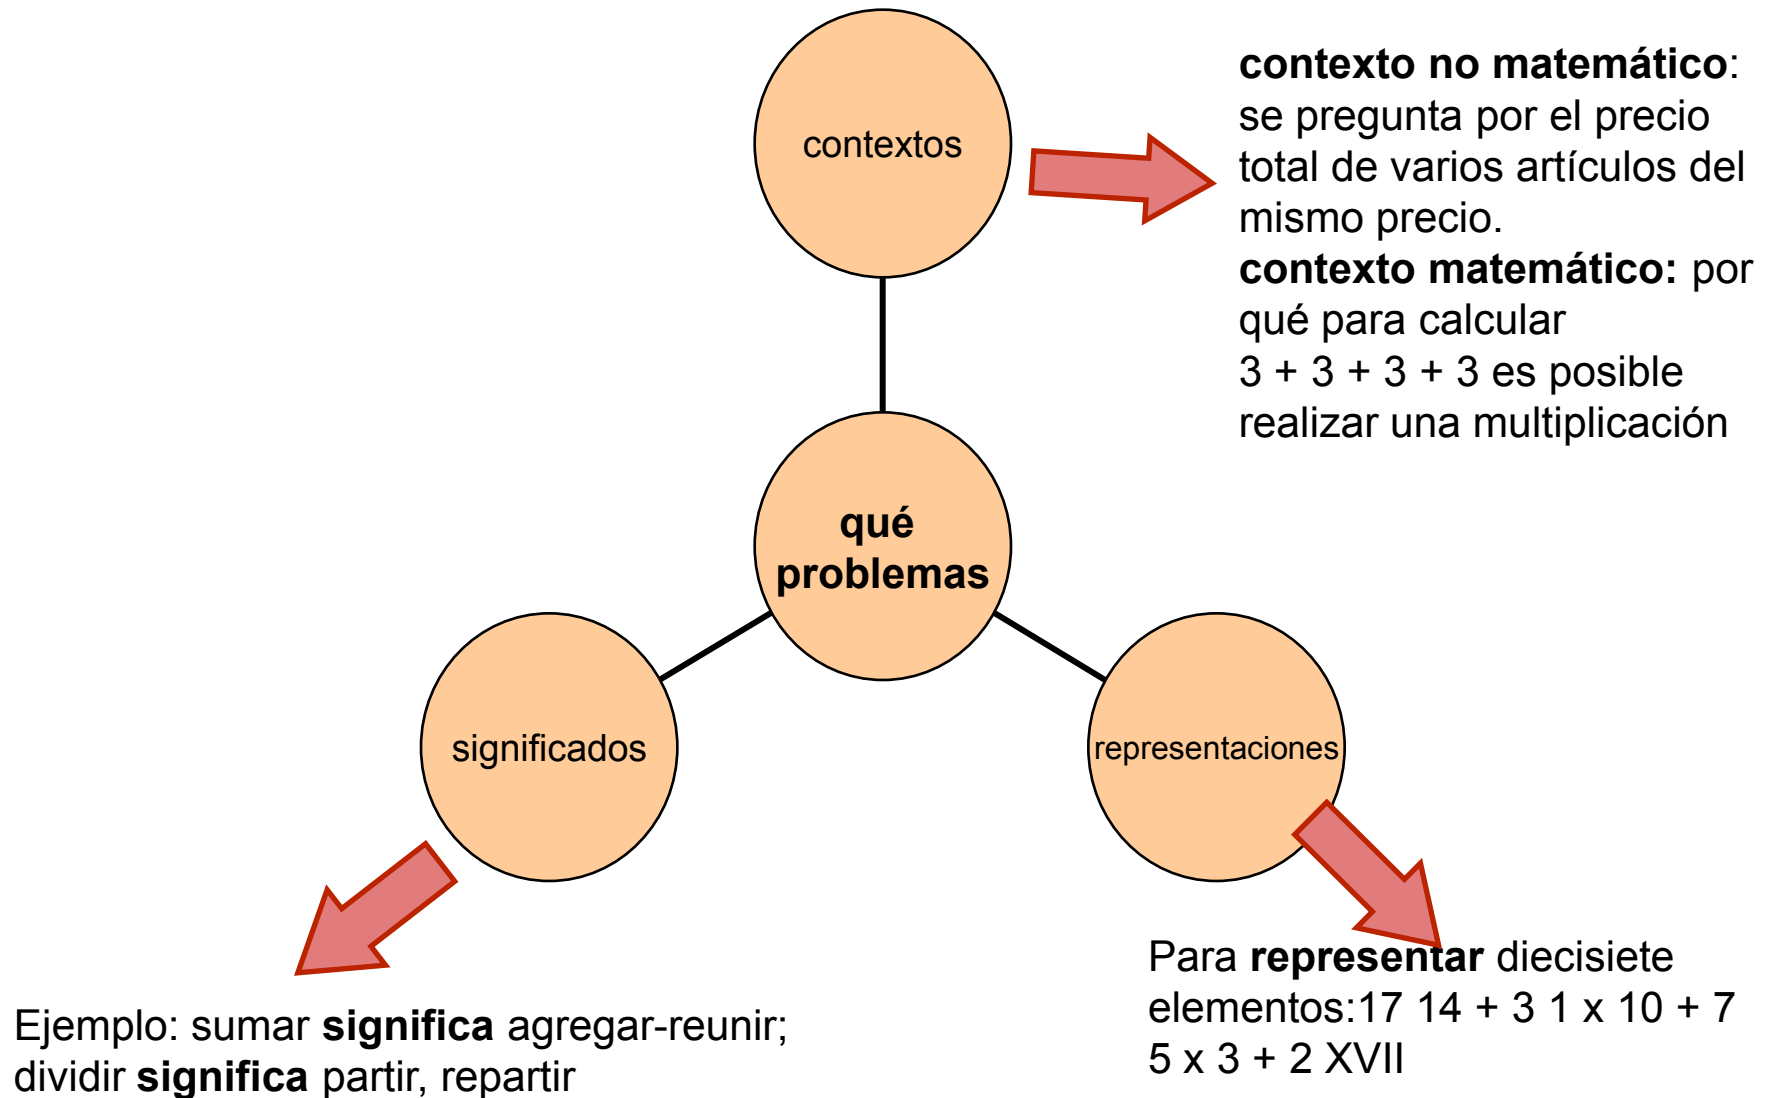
contextos

contexto no matemático: se pregunta por el precio total de varios artículos del mismo precio.
contexto matemático: por qué para calcular 3 + 3 + 3 + 3 es posible realizar una multiplicación

qué problemas

significados

representaciones

Ejemplo: sumar significa agregar-reunir; dividir significa partir, repartir

Para representar diecisiete elementos:17 14 + 3 1 x 10 + 7 5 x 3 + 2 XVII